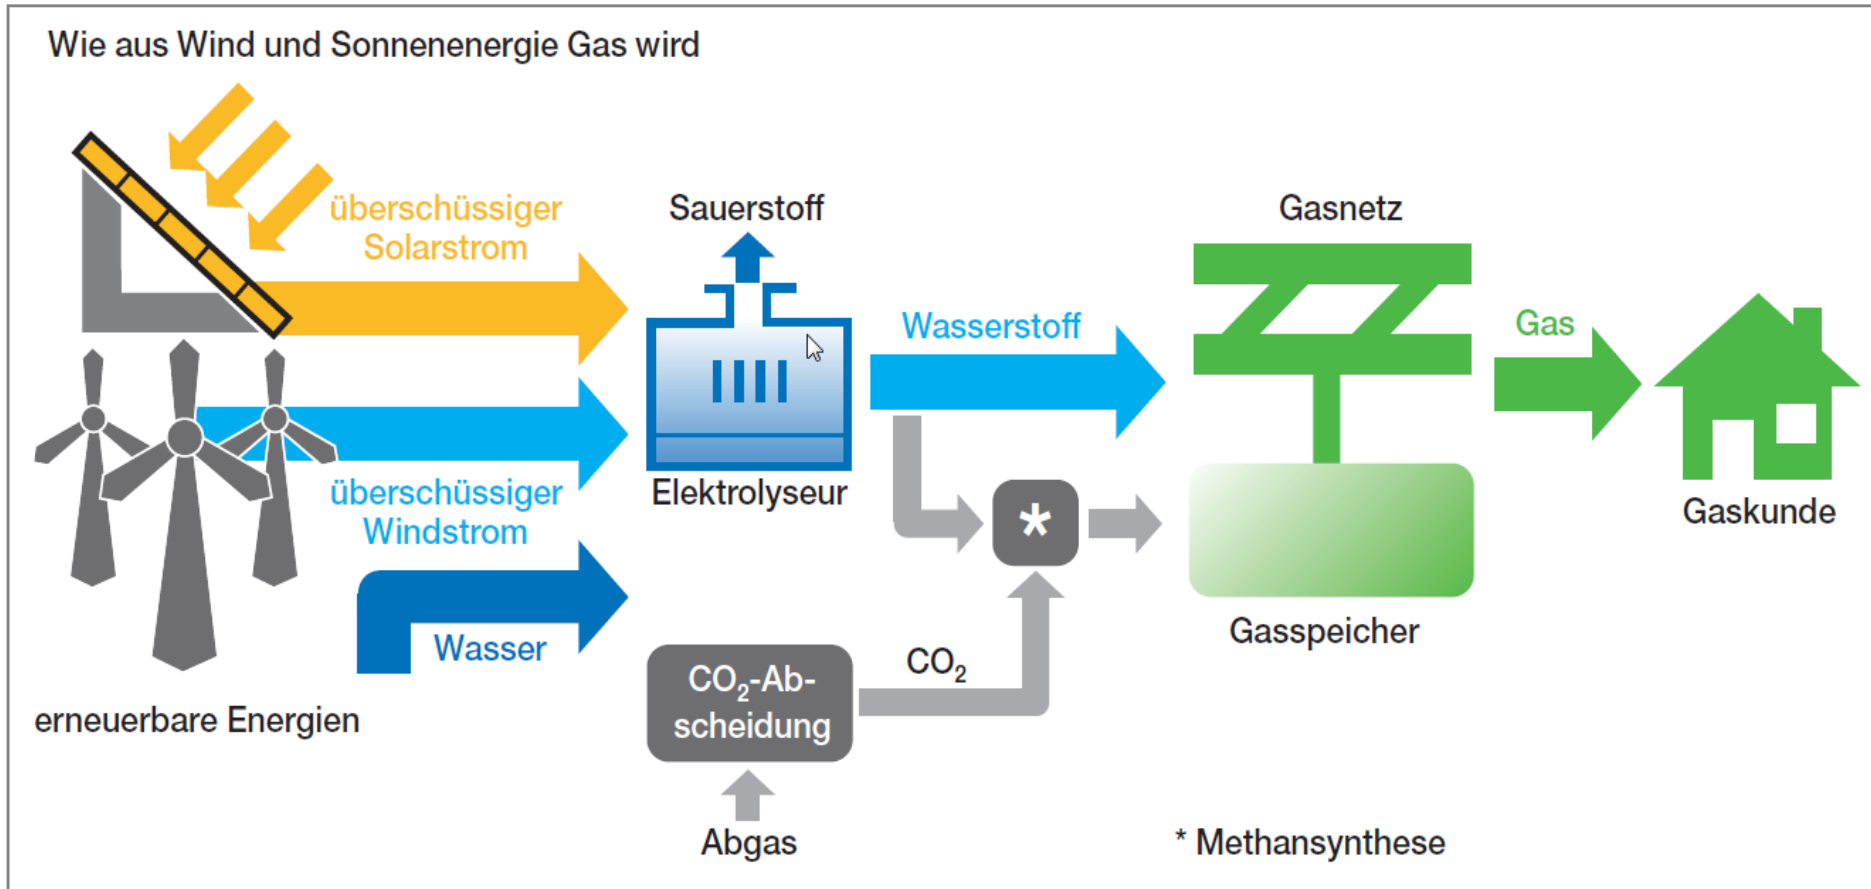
Wie aus Wind und Sonnenenergie Gas wird

überschüssiger Solarstrom

überschüssiger Windstrom

Wasser

erneuerbare Energien

Sauerstoff

Elektrolyseur

$CO_2$-Abscheidung

Abgas

Wasserstoff

*

$CO_2$

Gasnetz

Gasspeicher

Gas

Gaskunde

* Methansynthese